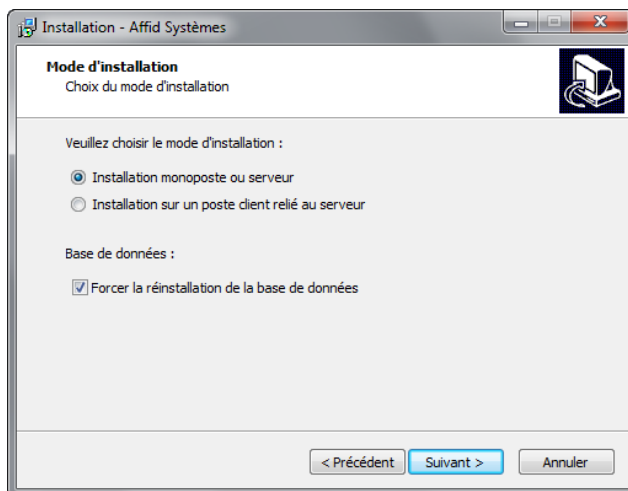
Installation - Affid Systèmes

Mode d'installation
Choix du mode d'installation

Veuillez choisir le mode d'installation :

Installation monoposte ou serveur

Installation sur un poste client relié au serveur

Base de données :

Forcer la réinstallation de la base de données

< Précédent
Suivant >
Annuler